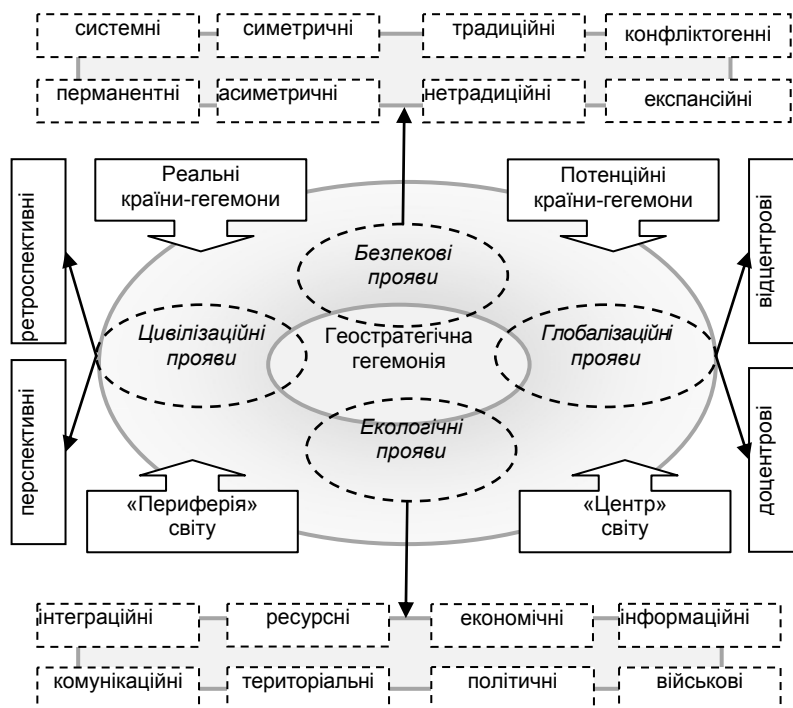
системні
симетричні
традиційні
конфліктогенні
перманентні
асиметричні
нетрадиційні
експансійні

Реальні країни-гегемони
Потенційні країни-гегемони

ретроспективні
перспективні
відцентрові
доцентрові

Безпекові прояви
Цивілізаційні прояви
Геостратегічна гегемонія
Глобалізаційні прояви
Екологічні прояви

«Периферія» світу
«Центр» світу

інтеграційні
ресурсні
економічні
інформаційні
комунікаційні
територіальні
політичні
військові